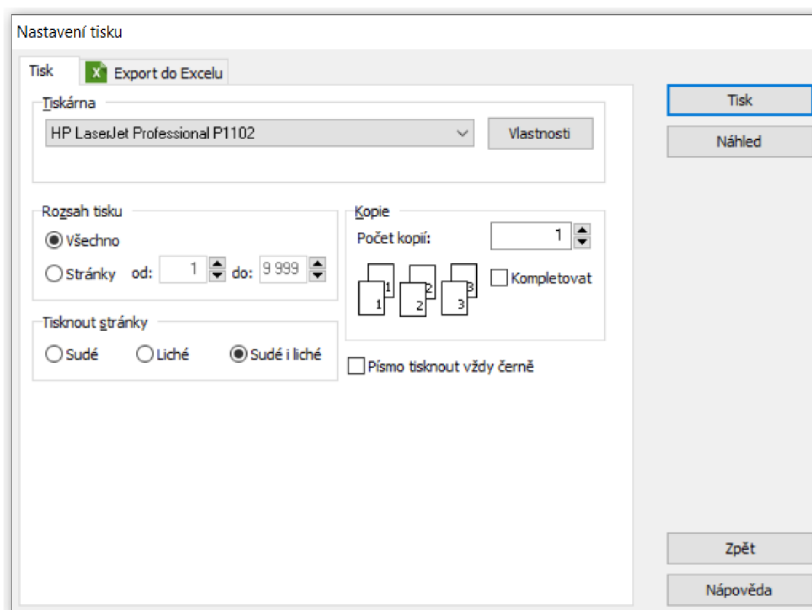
Nastavení tisku

Tisk
Export do Excelu

Tiskárna
HP LaserJet Professional P1102
Vlastnosti

Rozsah tisku
Všechno
Stránky od: 1 do: 9 999

Kopie
Počet kopií: 1
1 1 2 2 3 3
Kompletovat

Tisknout stránky
Sudé
Liché
Sudé i liché

Písmo tisknout vždy černě

Tisk
Náhled
Zpět
Nápověda